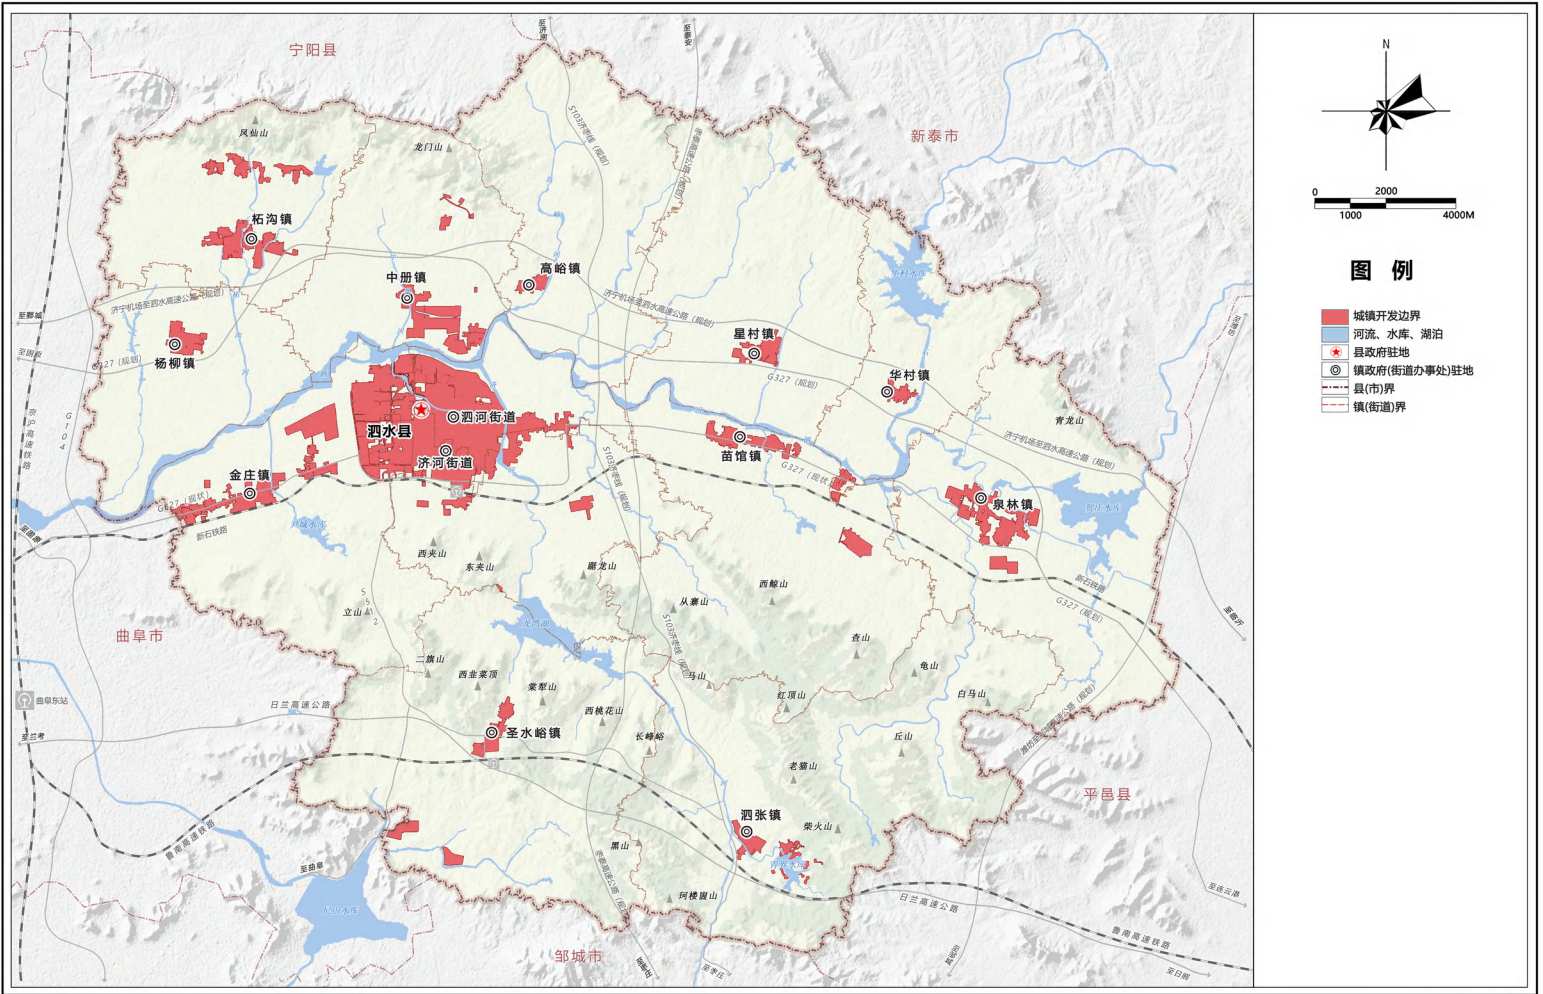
宁阳县
新泰市
曲阜市
平邑县
邹城市
风仙山
龙门山
柘沟镇
中册镇
高峪镇
杨柳镇
星村镇
华村镇
泗水县
泗河街道
济河街道
苗馆镇
金庄镇
泉林镇
青龙山
西夹山
东夹山
蔺龙山
西鲸山
从寨山
立山
二旗山
西韭菜顶
棠梨山
西桃花山
长峰峪
马山
红顶山
杏山
龟山
白马山
丘山
老猫山
圣水峪镇
泗张镇
柴火山
黑山
珂楼崮山
日兰高速公路
鲁南高速铁路
新石铁路
G327（现状）
G327（规划）
G104
京沪高速铁路
济宁机场至泗水高速公路（规划）
S103济枣线（规划）
至邹城
至曲阜
至兖州
至兰考
至曲阜
曲阜东站
至济南
至泰安
至蒙阴
至临沂
至连云港
至日照
至枣庄
N
0
2000
1000
4000M
图 例
城镇开发边界
河流、水库、湖泊
县政府驻地
镇政府(街道办事处)驻地
县(市)界
镇(街道)界